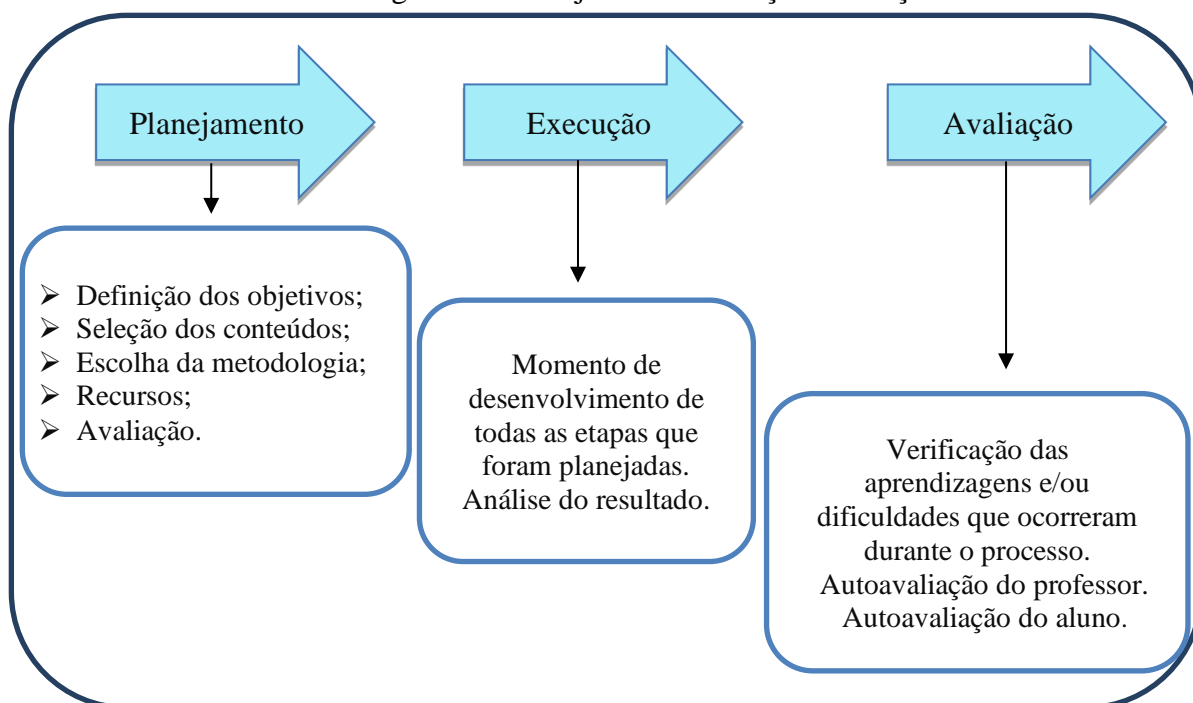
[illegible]

Planejamento

Execução

Avaliação

- Definição dos objetivos;
- Seleção dos conteúdos;
- Escolha da metodologia;
- Recursos;
- Avaliação.

Momento de desenvolvimento de todas as etapas que foram planejadas. Análise do resultado.

Verificação das aprendizagens e/ou dificuldades que ocorreram durante o processo. Autoavaliação do professor. Autoavaliação do aluno.